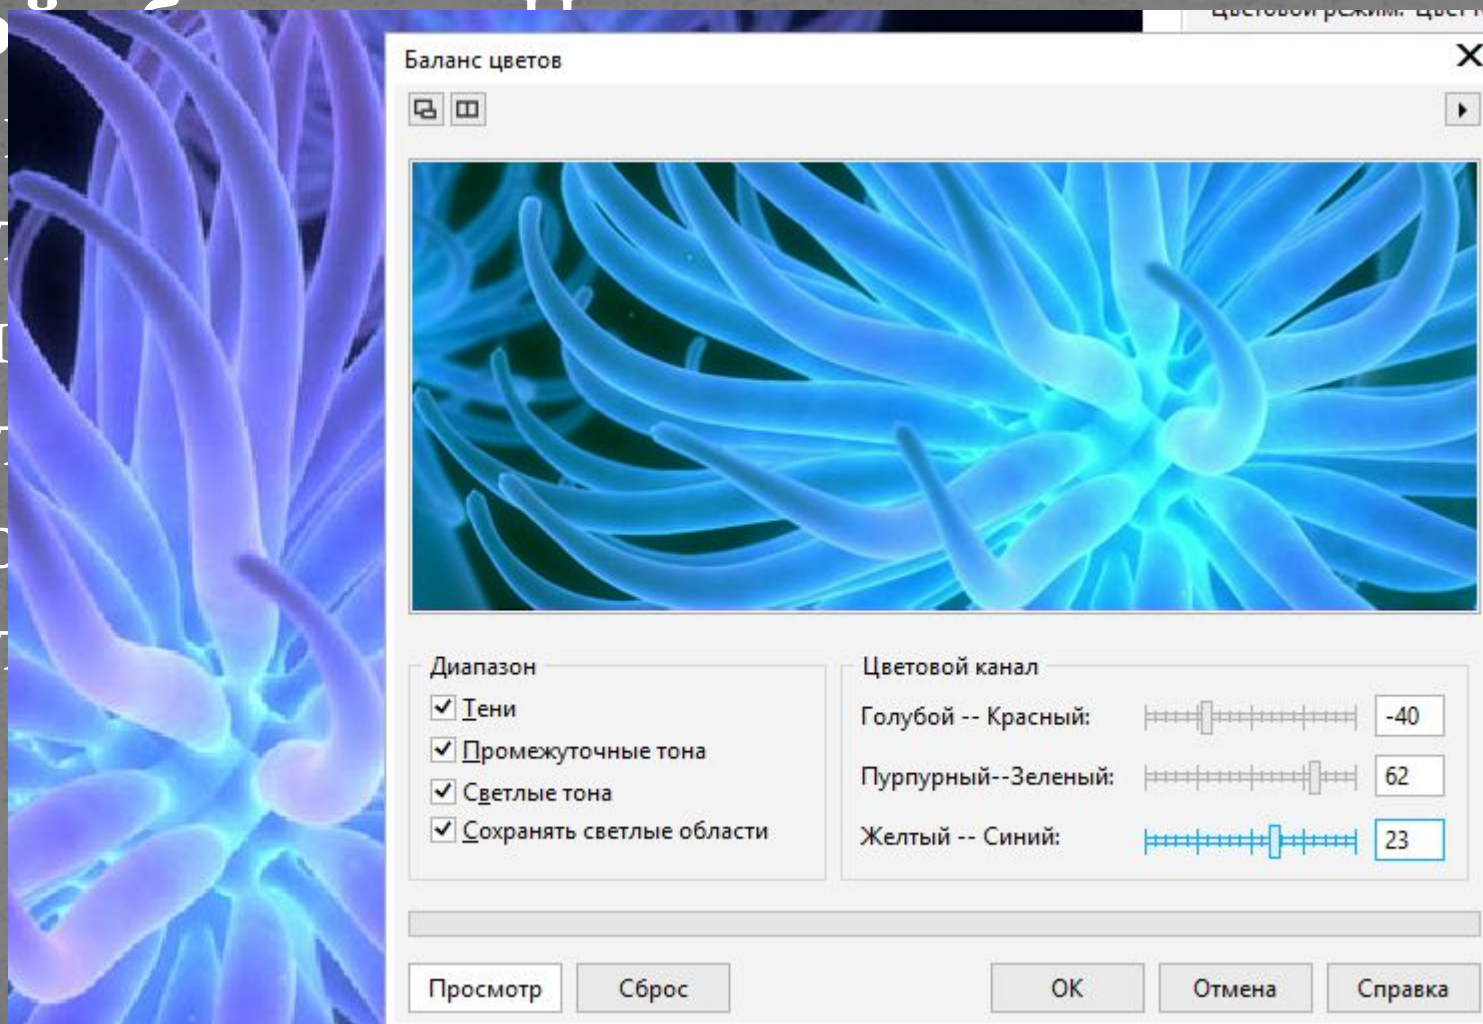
Цветовой режим: Цвет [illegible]

Баланс цветов

Диапазон
Тени
Промежуточные тона
Светлые тона
Сохранять светлые области

Цветовой канал
Голубой -- Красный: -40
Пурпурный--Зеленый: 62
Желтый -- Синий: 23

Просмотр
Сброс
OK
Отмена
Справка